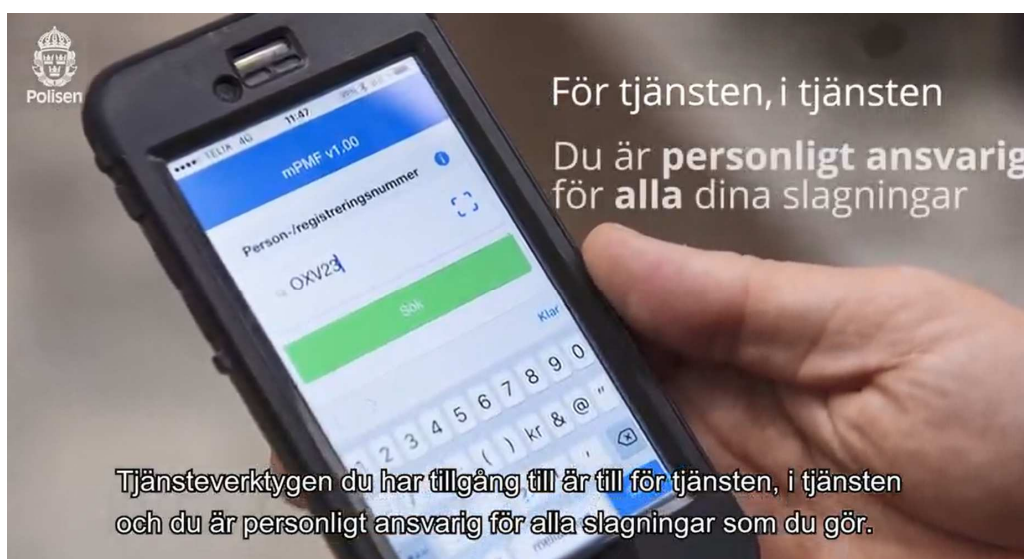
Polisen

För tjänsten, i tjänsten

Du är **personligt ansvarig** för **alla** dina slagningar

TELIA 4G 11:47

mPMF v1.00

Person-/registreringsnummer

OXV23

Sök

Klar

1 2 3 4 5 6 7 8 9 0

- / : ; ( ) kr & @ "

Tjänsteverktygen du har tillgång till är till för tjänsten, i tjänsten och du är personligt ansvarig för alla slagningar som du gör.